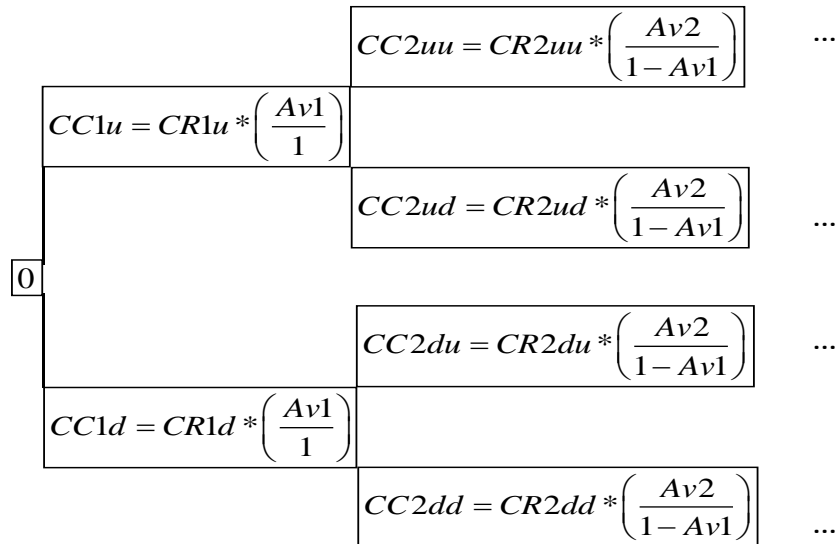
$CC2uu = CR2uu * \left( \frac{Av2}{1 - Av1} \right)$ ...

$CC1u = CR1u * \left( \frac{Av1}{1} \right)$

$CC2ud = CR2ud * \left( \frac{Av2}{1 - Av1} \right)$ ...

0

$CC2du = CR2du * \left( \frac{Av2}{1 - Av1} \right)$ ...

$CC1d = CR1d * \left( \frac{Av1}{1} \right)$

$CC2dd = CR2dd * \left( \frac{Av2}{1 - Av1} \right)$ ...